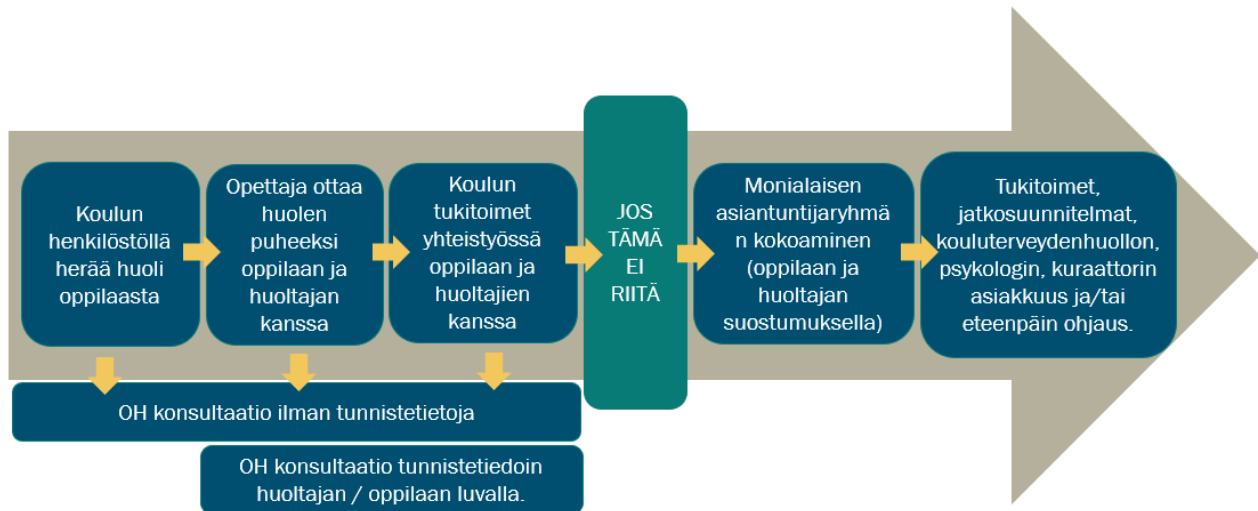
Koulun henkilöstöllä herää huoli oppilaasta

Opettaja ottaa huolen puheeksi oppilaan ja huoltajan kanssa

Koulun tukitoimet yhteistyössä oppilaan ja huoltajien kanssa

JOS TÄMÄ EI RIITÄ

Monialaisen asiantuntijaryhmän kokoaminen (oppilaan ja huoltajan suostumuksella)

Tukitoimet, jatkosuunnitelmat, kouluterveydenhuollon, psykologin, kuraattorin asiakkuus ja/tai eteenpäin ohjaus.

OH konsultaatio ilman tunnistetietoja

OH konsultaatio tunnistetiedoin huoltajan / oppilaan luvalla.